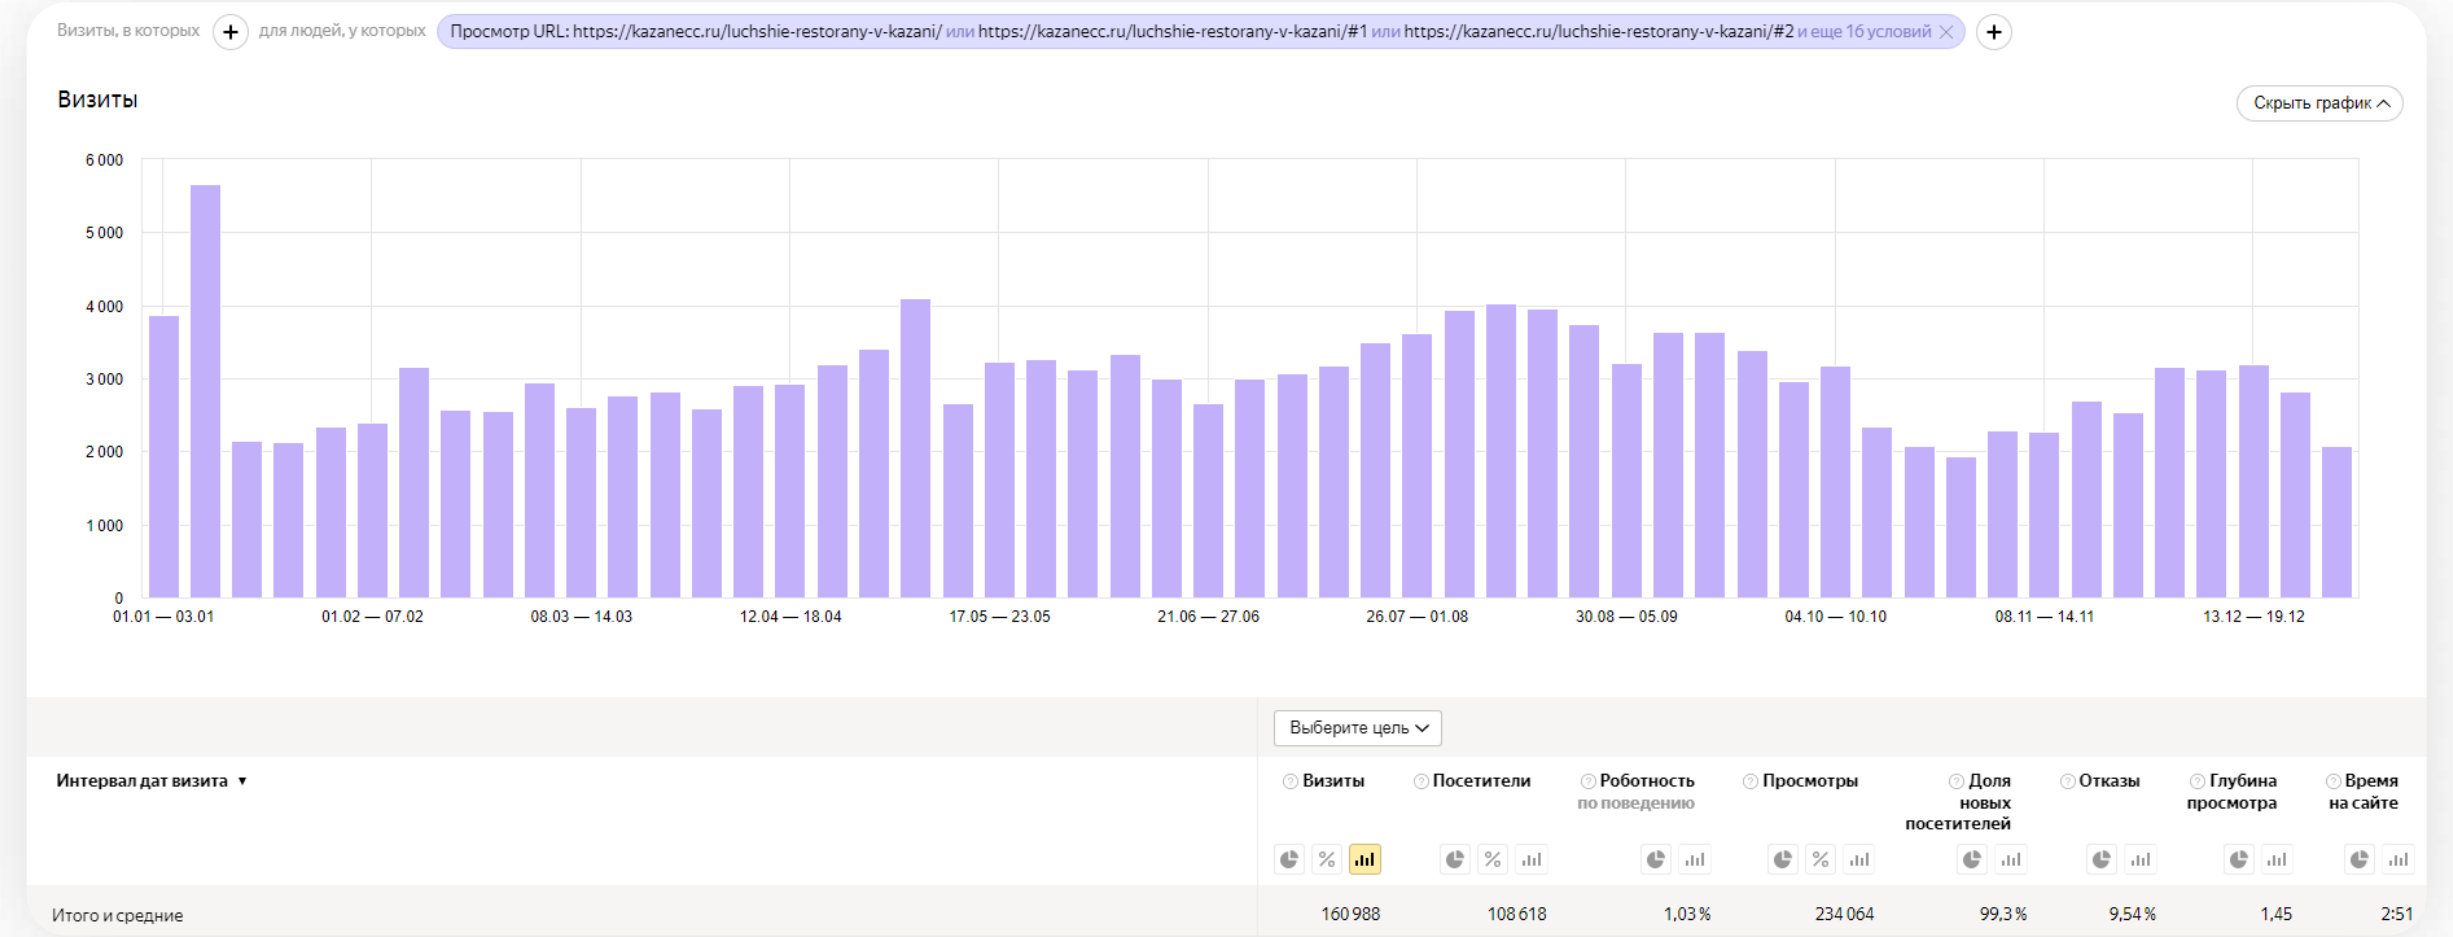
Визиты, в которых + для людей, у которых Просмотр URL: https://kazanecc.ru/luchshie-restorany-v-kazani/ или https://kazanecc.ru/luchshie-restorany-v-kazani/#1 или https://kazanecc.ru/luchshie-restorany-v-kazani/#2 и еще 16 условий +

Визиты

Скрыть график

6 000
5 000
4 000
3 000
2 000
1 000
0

01.01 — 03.01
01.02 — 07.02
08.03 — 14.03
12.04 — 18.04
17.05 — 23.05
21.06 — 27.06
26.07 — 01.08
30.08 — 05.09
04.10 — 10.10
08.11 — 14.11
13.12 — 19.12

Выберите цель

| Интервал дат визита | Визиты | Посетители | Роботность по поведению | Просмотры | Доля новых посетителей | Отказы | Глубина просмотра | Время на сайте |
|---|---|---|---|---|---|---|---|---|
| Итого и средние | 160 988 | 108 618 | 1,03 % | 234 064 | 99,3 % | 9,54 % | 1,45 | 2:51 |